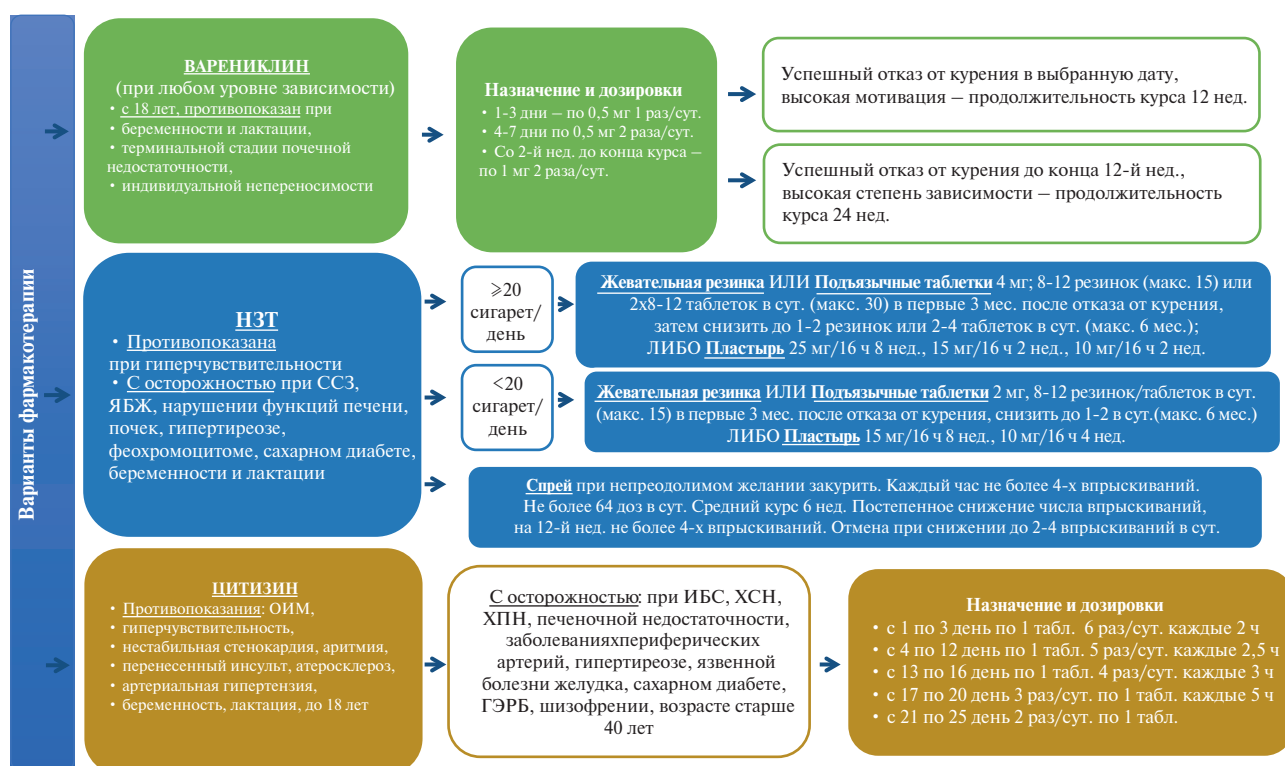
Варианты фармакотерапии

ВАРЕНИКЛИН
(при любом уровне зависимости)
• с 18 лет, противопоказан при
• беременности и лактации,
• терминальной стадии почечной недостаточности,
• индивидуальной непереносимости

Назначение и дозировки
• 1-3 дни – по 0,5 мг 1 раз/сут.
• 4-7 дни по 0,5 мг 2 раза/сут.
• Со 2-й нед. до конца курса – по 1 мг 2 раза/сут.

Успешный отказ от курения в выбранную дату, высокая мотивация – продолжительность курса 12 нед.

Успешный отказ от курения до конца 12-й нед., высокая степень зависимости – продолжительность курса 24 нед.

НЗТ
• Противопоказана при гиперчувствительности
• С осторожностью при ССЗ, ЯБЖ, нарушении функций печени, почек, гипертиреозе, феохромоцитоме, сахарном диабете, беременности и лактации

⩾20 сигарет/день

Жевательная резинка ИЛИ Подъязычные таблетки 4 мг; 8-12 резинок (макс. 15) или 2х8-12 таблеток в сут. (макс. 30) в первые 3 мес. после отказа от курения, затем снизить до 1-2 резинок или 2-4 таблеток в сут. (макс. 6 мес.); ЛИБО Пластырь 25 мг/16 ч 8 нед., 15 мг/16 ч 2 нед., 10 мг/16 ч 2 нед.

<20 сигарет/день

Жевательная резинка ИЛИ Подъязычные таблетки 2 мг, 8-12 резинок/таблеток в сут. (макс. 15) в первые 3 мес. после отказа от курения, снизить до 1-2 в сут.(макс. 6 мес.) ЛИБО Пластырь 15 мг/16 ч 8 нед., 10 мг/16 ч 4 нед.

Спрей при непреодолимом желании закурить. Каждый час не более 4-х впрыскиваний. Не более 64 доз в сут. Средний курс 6 нед. Постепенное снижение числа впрыскиваний, на 12-й нед. не более 4-х впрыскиваний. Отмена при снижении до 2-4 впрыскиваний в сут.

ЦИТИЗИН
• Противопоказания: ОИМ,
• гиперчувствительность,
• нестабильная стенокардия, аритмия,
• перенесенный инсульт, атеросклероз,
• артериальная гипертензия,
• беременность, лактация, до 18 лет

С осторожностью: при ИБС, ХСН, ХПН, печеночной недостаточности, заболеванияхпериферических артерий, гипертиреозе, язвенной болезни желудка, сахарном диабете, ГЭРБ, шизофрении, возрасте старше 40 лет

Назначение и дозировки
• с 1 по 3 день по 1 табл. 6 раз/сут. каждые 2 ч
• с 4 по 12 день по 1 табл. 5 раз/сут. каждые 2,5 ч
• с 13 по 16 день по 1 табл. 4 раз/сут. каждые 3 ч
• с 17 по 20 день 3 раз/сут. по 1 табл. каждые 5 ч
• с 21 по 25 день 2 раз/сут. по 1 табл.